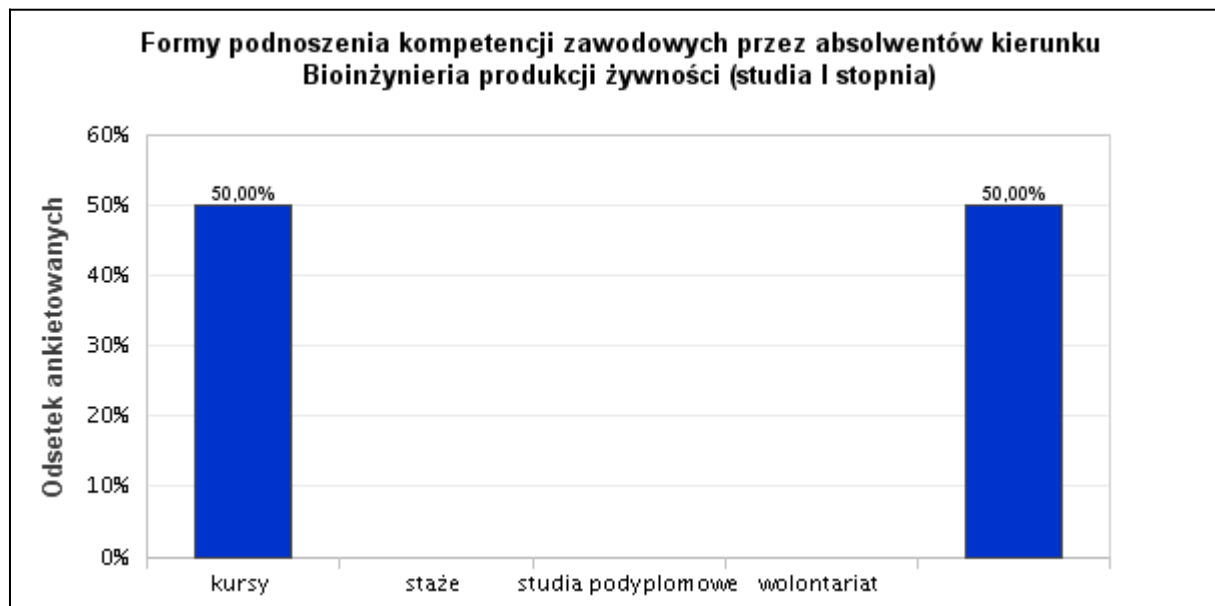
Formy podnoszenia kompetencji zawodowych przez absolwentów kierunku Bioinżynieria produkcji żywności (studia I stopnia)

Odsetek ankietowanych

60%
50%
40%
30%
20%
10%
0%

50,00%
50,00%

kursy
staże
studia podyplomowe
wolontariat